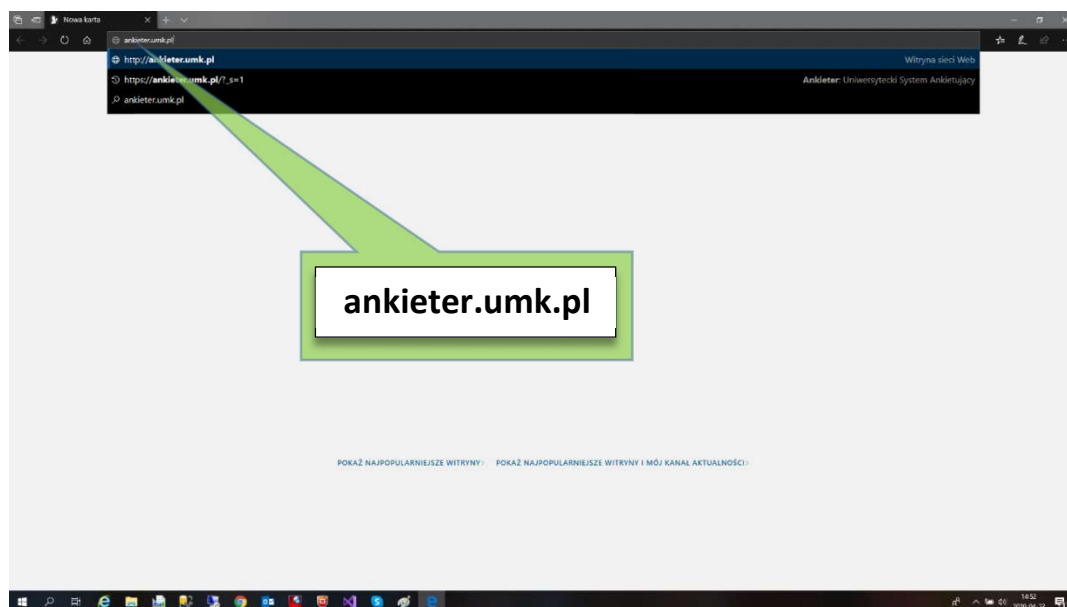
Nowa karta

ankieter.umk.pl

http://ankieter.umk.pl
Witryna sieci Web

https://ankieter.umk.pl/?_s=1
Ankieter: Uniwersytecki System Ankietujący

ankieter.umk.pl

ankieter.umk.pl

POKAŻ NAJPOPULARNIEJSZE WITRYNY
POKAŻ NAJPOPULARNIEJSZE WITRYNY I MÓJ KANAŁ AKTUALNOŚCI

14:52
2020-06-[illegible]